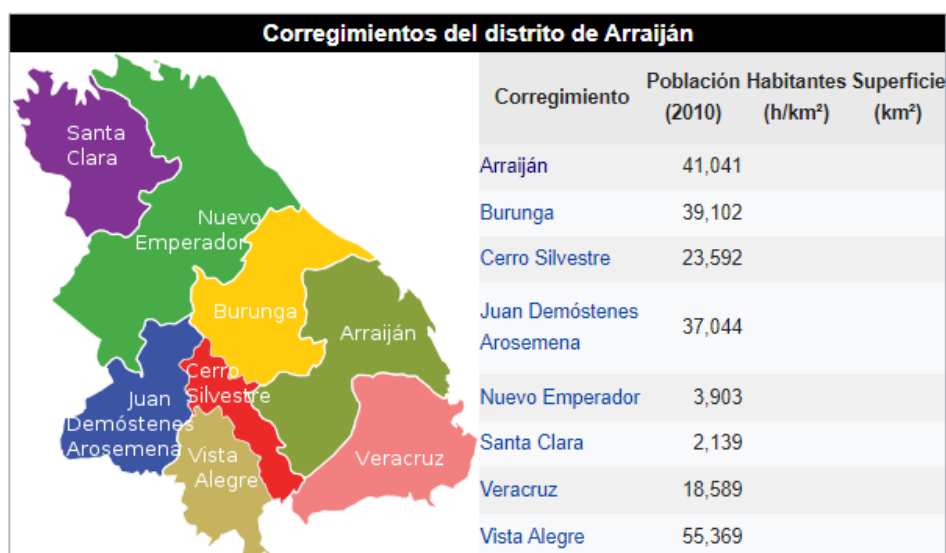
Corregimientos del distrito de Arraiján

Santa Clara
Nuevo Emperador
Burunga
Arraiján
Cerro Silvestre
Juan Demóstenes Arosemena
Vista Alegre
Veracruz

| Corregimiento | Población (2010) | Habitantes (h/km²) | Superficie (km²) |
|---|---|---|---|
| Arraiján | 41,041 | | |
| Burunga | 39,102 | | |
| Cerro Silvestre | 23,592 | | |
| Juan Demóstenes Arosemena | 37,044 | | |
| Nuevo Emperador | 3,903 | | |
| Santa Clara | 2,139 | | |
| Veracruz | 18,589 | | |
| Vista Alegre | 55,369 | | |